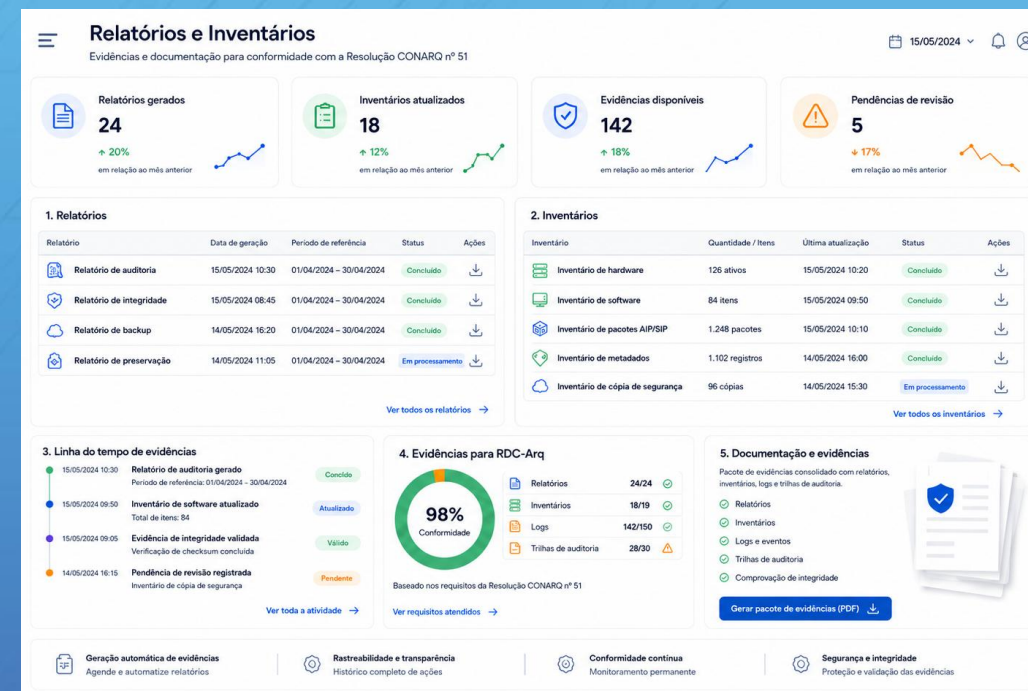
Relatórios e Inventários

Evidências e documentação para conformidade com a Resolução CONARQ nº 51

15/05/2024

Relatórios gerados
24
↑ 20%
em relação ao mês anterior

Inventários atualizados
18
↑ 12%
em relação ao mês anterior

Evidências disponíveis
142
↑ 18%
em relação ao mês anterior

Pendências de revisão
5
↓ 17%
em relação ao mês anterior

1. Relatórios

| Relatório | Data de geração | Período de referência | Status | Ações |
|---|---|---|---|---|
| Relatório de auditoria | 15/05/2024 10:30 | 01/04/2024 – 30/04/2024 | Concluído | |
| Relatório de integridade | 15/05/2024 08:45 | 01/04/2024 – 30/04/2024 | Concluído | |
| Relatório de backup | 14/05/2024 16:20 | 01/04/2024 – 30/04/2024 | Concluído | |
| Relatório de preservação | 14/05/2024 11:05 | 01/04/2024 – 30/04/2024 | Em processamento | |

Ver todos os relatórios →

2. Inventários

| Inventário | Quantidade / Itens | Última atualização | Status | Ações |
|---|---|---|---|---|
| Inventário de hardware | 126 ativos | 15/05/2024 10:20 | Concluído | |
| Inventário de software | 84 itens | 15/05/2024 09:50 | Concluído | |
| Inventário de pacotes AIP/SIP | 1.248 pacotes | 15/05/2024 10:10 | Concluído | |
| Inventário de metadados | 1.102 registros | 14/05/2024 16:00 | Concluído | |
| Inventário de cópia de segurança | 96 cópias | 14/05/2024 15:30 | Em processamento | |

Ver todos os inventários →

3. Linha do tempo de evidências

15/05/2024 10:30 Relatório de auditoria gerado
Período de referência: 01/04/2024 – 30/04/2024
Concldo

15/05/2024 09:50 Inventário de software atualizado
Total de itens: 84
Atualizado

15/05/2024 09:05 Evidência de integridade validada
Verificação de checksum concluída
Válido

14/05/2024 16:15 Pendência de revisão registrada
Inventário de cópia de segurança
Pendente

Ver toda a atividade →

4. Evidências para RDC-Arq

98%
Conformidade

| Relatórios | 24/24 |
|---|---|
| Inventários | 18/19 |
| Logs | 142/150 |
| Trilhas de auditoria | 28/30 |

Baseado nos requisitos da Resolução CONARQ nº 51

Ver requisitos atendidos →

5. Documentação e evidências

Pacote de evidências consolidado com relatórios, inventários, logs e trilhas de auditoria.

Relatórios
Inventários
Logs e eventos
Trilhas de auditoria
Comprovação de integridade

Gerar pacote de evidências (PDF)

Geração automática de evidências
Agende e automatize relatórios

Rastreabilidade e transparência
Histórico completo de ações

Conformidade contínua
Monitoramento permanente

Segurança e integridade
Proteção e validação das evidências